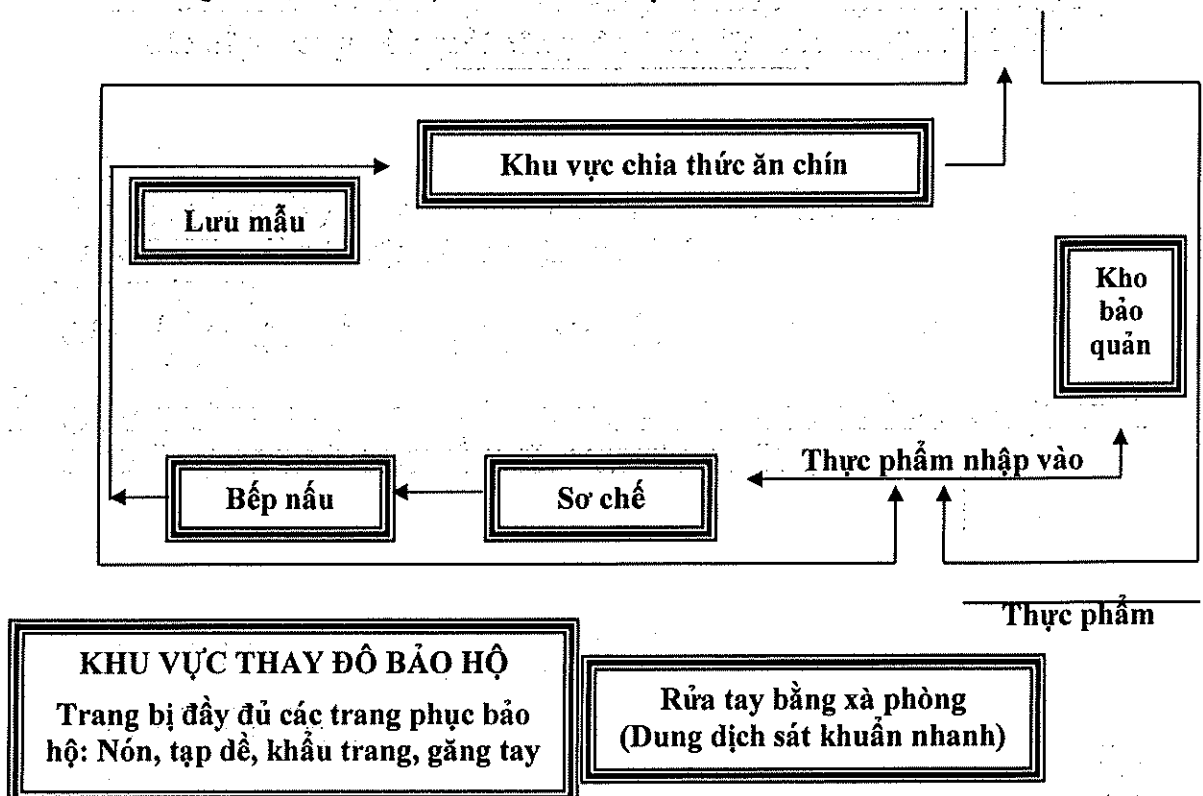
Khu vực chia thức ăn chín

Lưu mẫu

Kho bảo quản

Thực phẩm nhập vào

Bếp nấu

Sơ chế

Thực phẩm

KHU VỰC THAY ĐỒ BẢO HỘ
Trang bị đầy đủ các trang phục bảo hộ: Nón, tạp dề, khẩu trang, găng tay

Rửa tay bằng xà phòng
(Dung dịch sát khuẩn nhanh)